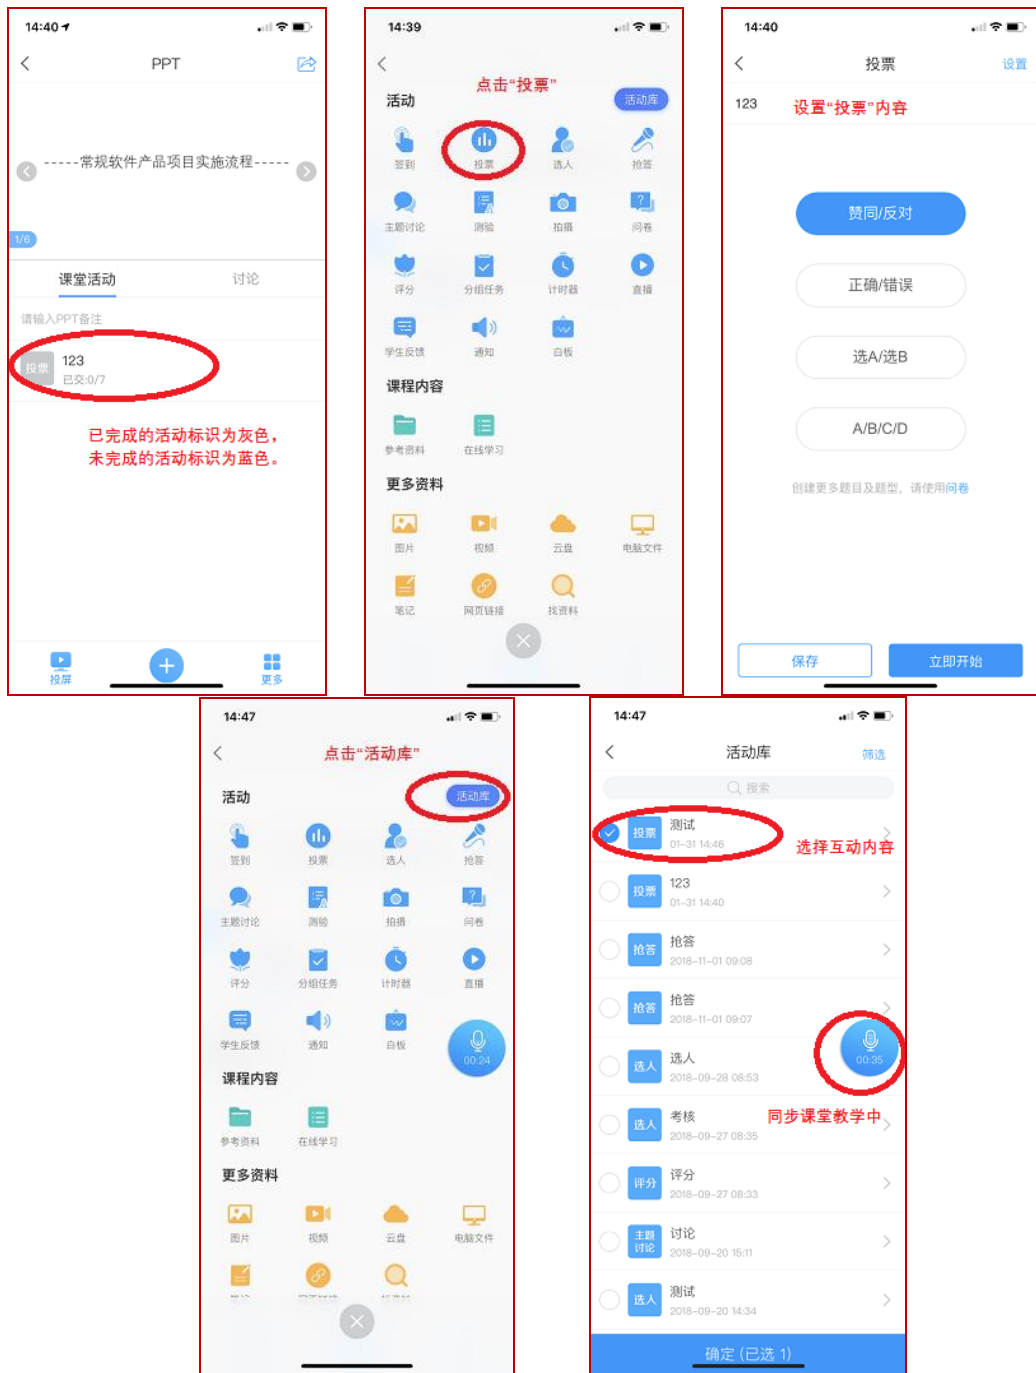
14:40

PPT

-----常规软件产品项目实施流程-----

1/6

课堂活动

讨论

请输入PPT备注

投票

123

已交:0/7

已完成的活动标识为灰色，未完成的活动标识为蓝色。

投屏

更多

14:39

点击“投票”

活动

活动库

签到

投票

选人

抢答

主题讨论

测验

拍摄

问卷

评分

分组任务

计时器

直播

学生反馈

通知

白板

课程内容

参考资料

在线学习

更多资料

图片

视频

云盘

电脑文件

笔记

网页链接

找资料

14:40

投票

设置

123

设置“投票”内容

赞同/反对

正确/错误

选A/选B

A/B/C/D

创建更多题目及题型，请使用问卷

保存

立即开始

14:47

点击“活动库”

活动

活动库

签到

投票

选人

抢答

主题讨论

测验

拍摄

问卷

评分

分组任务

计时器

直播

学生反馈

通知

白板

00:24

课程内容

参考资料

在线学习

更多资料

图片

视频

云盘

电脑文件

14:47

活动库

筛选

搜索

投票 测试 01-31 14:46

选择互动内容

投票 123 01-31 14:40

抢答 抢答 2018-11-01 09:08

抢答 抢答 2018-11-01 09:07

00:35

选人 选人 2018-09-28 08:53

选人 考核 2018-09-27 08:35

同步课堂教学中

评分 评分 2018-09-27 08:33

主题讨论 讨论 2018-09-20 15:11

选人 测试 2018-09-20 14:34

确定（已选 1）